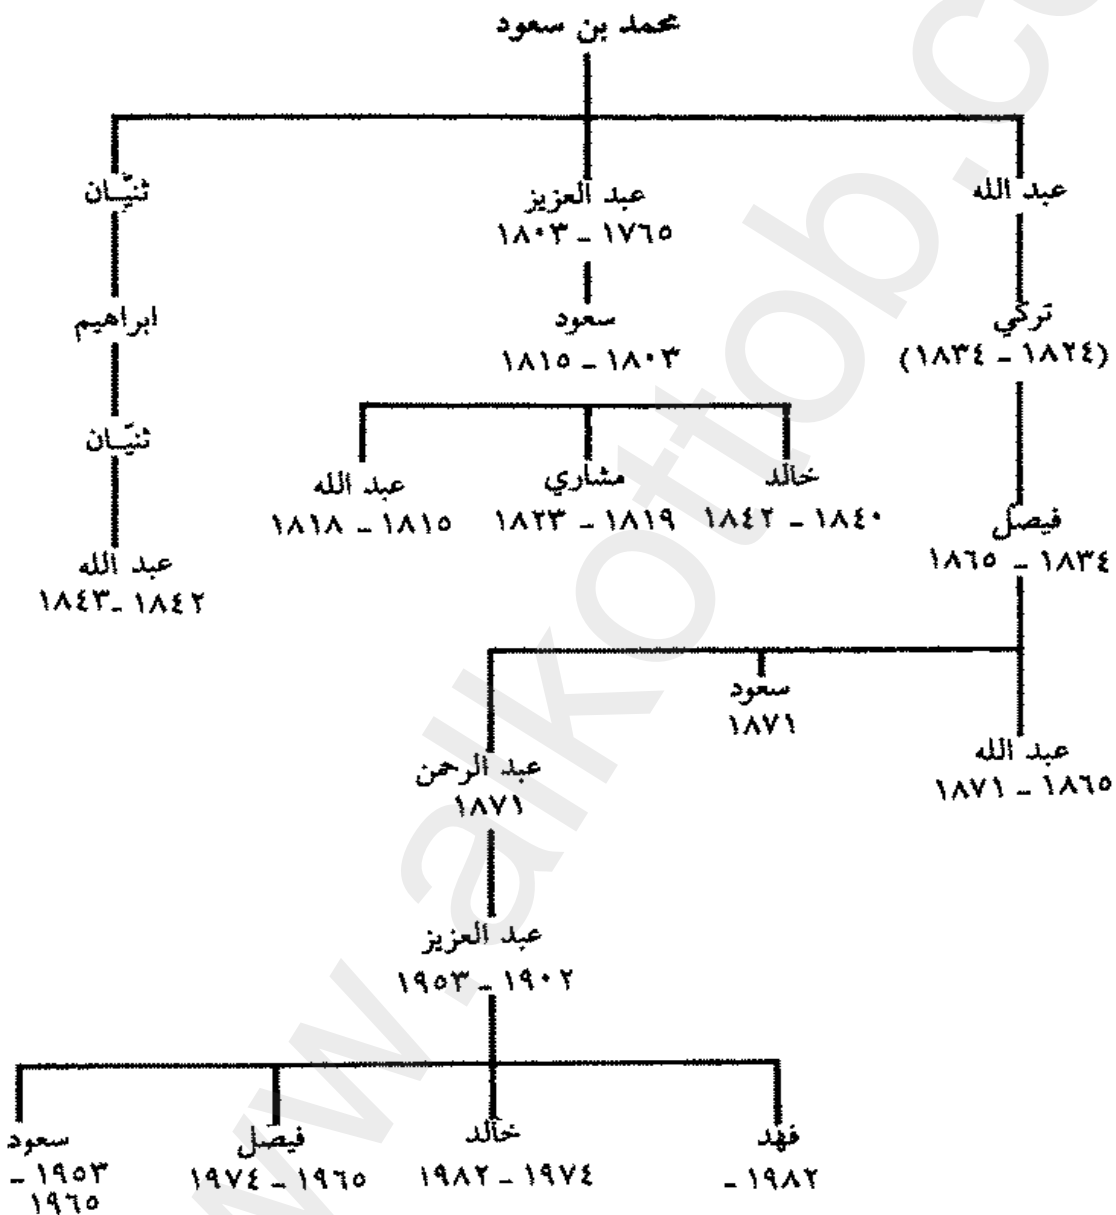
محمد بن سعود

عبد الله
تركي
(١٨٢٤ - ١٨٣٤)

عبد العزيز
١٧٦٥ - ١٨٠٣

ثنيّان

سعود
١٨٠٣ - ١٨١٥

ابراهيم

ثنيّان

خالد
١٨٤٠ - ١٨٤٢

مشاري
١٨١٩ - ١٨٢٣

عبد الله
١٨١٥ - ١٨١٨

عبد الله
١٨٤٢ - ١٨٤٣

فيصل
١٨٣٤ - ١٨٦٥

سعود
١٨٧١

عبد الله
١٨٦٥ - ١٨٧١

عبد الرحمن
١٨٧١

عبد العزيز
١٩٠٢ - ١٩٥٣

فهد
١٩٨٢ -

خالد
١٩٧٤ - ١٩٨٢

فيصل
١٩٦٥ - ١٩٧٤

سعود
١٩٥٣ -
١٩٦٥

www.alkottob.com